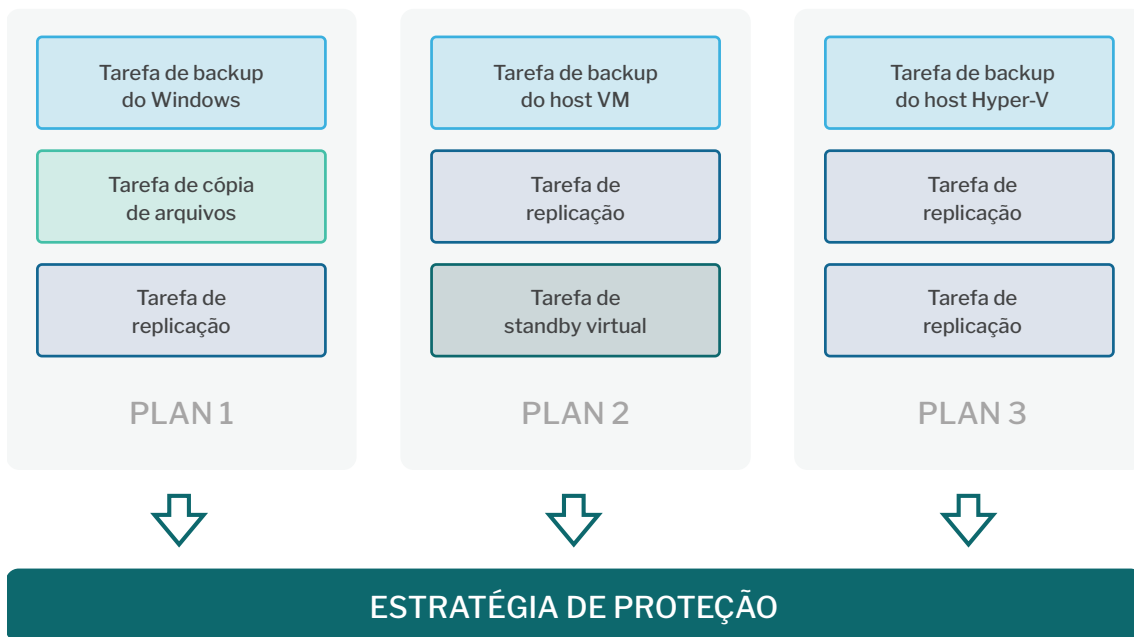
Tarefa de backup do Windows

Tarefa de cópia de arquivos

Tarefa de replicação

PLAN 1

Tarefa de backup do host VM

Tarefa de replicação

Tarefa de standby virtual

PLAN 2

Tarefa de backup do host Hyper-V

Tarefa de replicação

Tarefa de replicação

PLAN 3

ESTRATÉGIA DE PROTEÇÃO